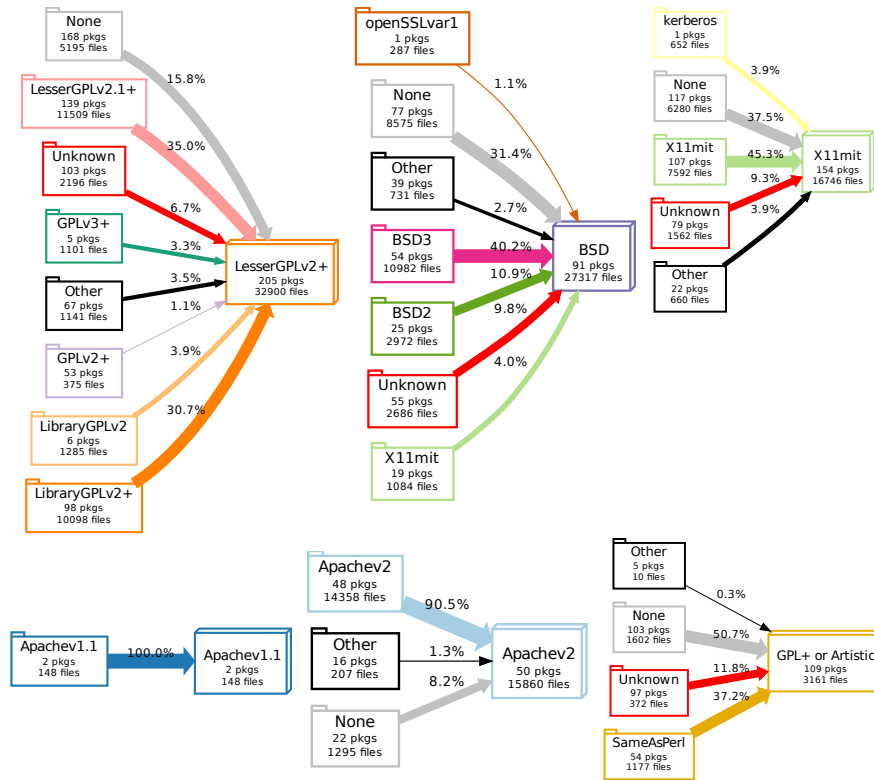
None
168 pkgs
5195 files

15.8%

LesserGPLv2.1+
139 pkgs
11509 files

35.0%

Unknown
103 pkgs
2196 files

6.7%

GPLv3+
5 pkgs
1101 files

3.3%

Other
67 pkgs
1141 files

3.5%

1.1%

GPLv2+
53 pkgs
375 files

3.9%

LibraryGPLv2
6 pkgs
1285 files

30.7%

LibraryGPLv2+
98 pkgs
10098 files

LesserGPLv2+
205 pkgs
32900 files

openSSLvar1
1 pkgs
287 files

1.1%

None
77 pkgs
8575 files

31.4%

Other
39 pkgs
731 files

2.7%

BSD3
54 pkgs
10982 files

40.2%

10.9%

BSD2
25 pkgs
2972 files

9.8%

Unknown
55 pkgs
2686 files

4.0%

X11mit
19 pkgs
1084 files

BSD
91 pkgs
27317 files

kerberos
1 pkgs
652 files

3.9%

None
117 pkgs
6280 files

37.5%

X11mit
107 pkgs
7592 files

45.3%

9.3%

Unknown
79 pkgs
1562 files

3.9%

Other
22 pkgs
660 files

X11mit
154 pkgs
16746 files

Apachev1.1
2 pkgs
148 files

100.0%

Apachev1.1
2 pkgs
148 files

Apachev2
48 pkgs
14358 files

90.5%

Other
16 pkgs
207 files

1.3%

8.2%

None
22 pkgs
1295 files

Apachev2
50 pkgs
15860 files

Other
5 pkgs
10 files

0.3%

None
103 pkgs
1602 files

50.7%

Unknown
97 pkgs
372 files

11.8%

37.2%

SameAsPerl
54 pkgs
1177 files

GPL+ or Artistic
109 pkgs
3161 files